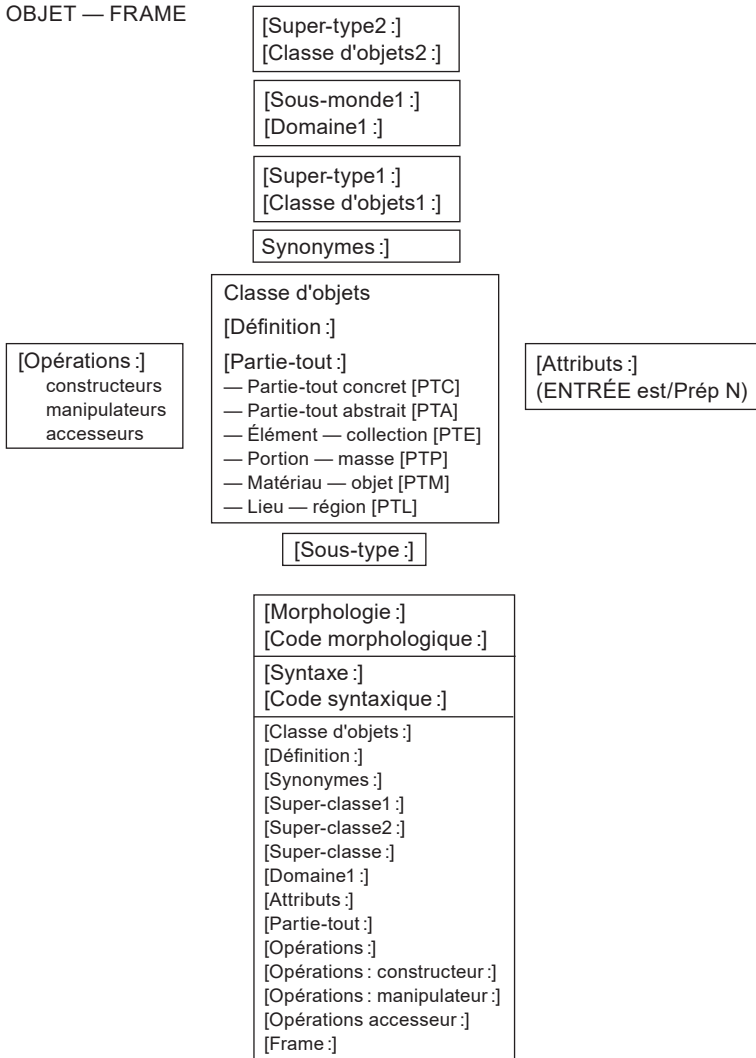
OBJET — FRAME

[Super-type2 :]
[Classe d'objets2 :]

[Sous-monde1 :]
[Domaine1 :]

[Super-type1 :]
[Classe d'objets1 :]

Synonymes :]

Classe d'objets
[Définition :]
[Partie-tout :]
— Partie-tout concret [PTC]
— Partie-tout abstrait [PTA]
— Élément — collection [PTE]
— Portion — masse [PTP]
— Matériau — objet [PTM]
— Lieu — région [PTL]

[Opérations :]
constructeurs
manipulateurs
accesseurs

[Attributs :]
(ENTRÉE est/Prép N)

[Sous-type :]

[Morphologie :]
[Code morphologique :]

[Syntaxe :]
[Code syntaxique :]

[Classe d'objets :]
[Définition :]
[Synonymes :]
[Super-classe1 :]
[Super-classe2 :]
[Super-classe :]
[Domaine1 :]
[Attributs :]
[Partie-tout :]
[Opérations :]
[Opérations : constructeur :]
[Opérations : manipulateur :]
[Opérations accesseur :]
[Frame :]